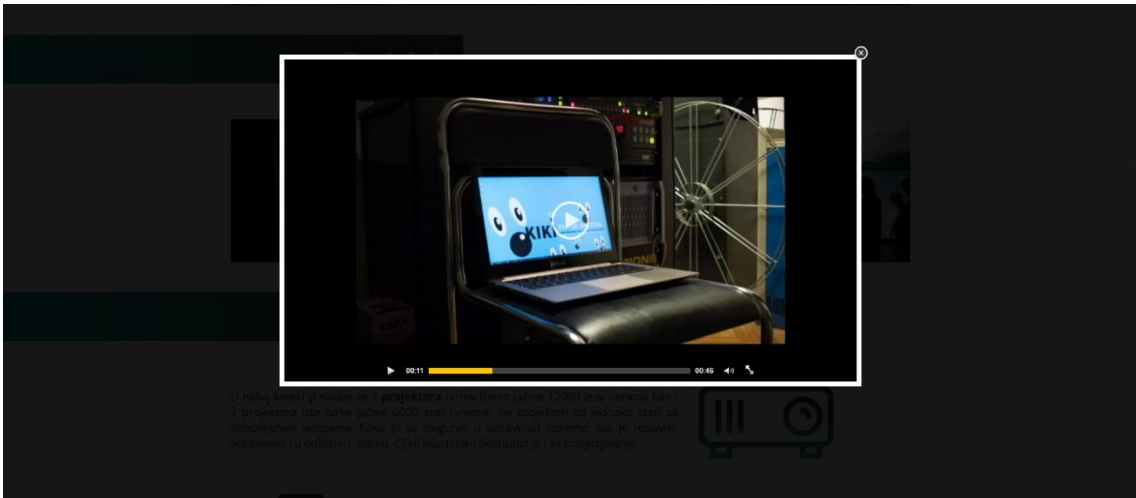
KIKI

00:11

00:46

U našoj kolekciji nalaze se 2 **projektora** tvrtke Barco jačine 12000 ansi lumena kao i 2 projektora iste tvrtke jačine 6000 ansi lumena. Svi projektori su jednako stari sa obnovljenom lampama. Kako bi se osigurali u ispravnost opreme, sva je redovno održavano i u odličnom stanju. Cijeli asortiman dostupan je i za iznajmljivanje.